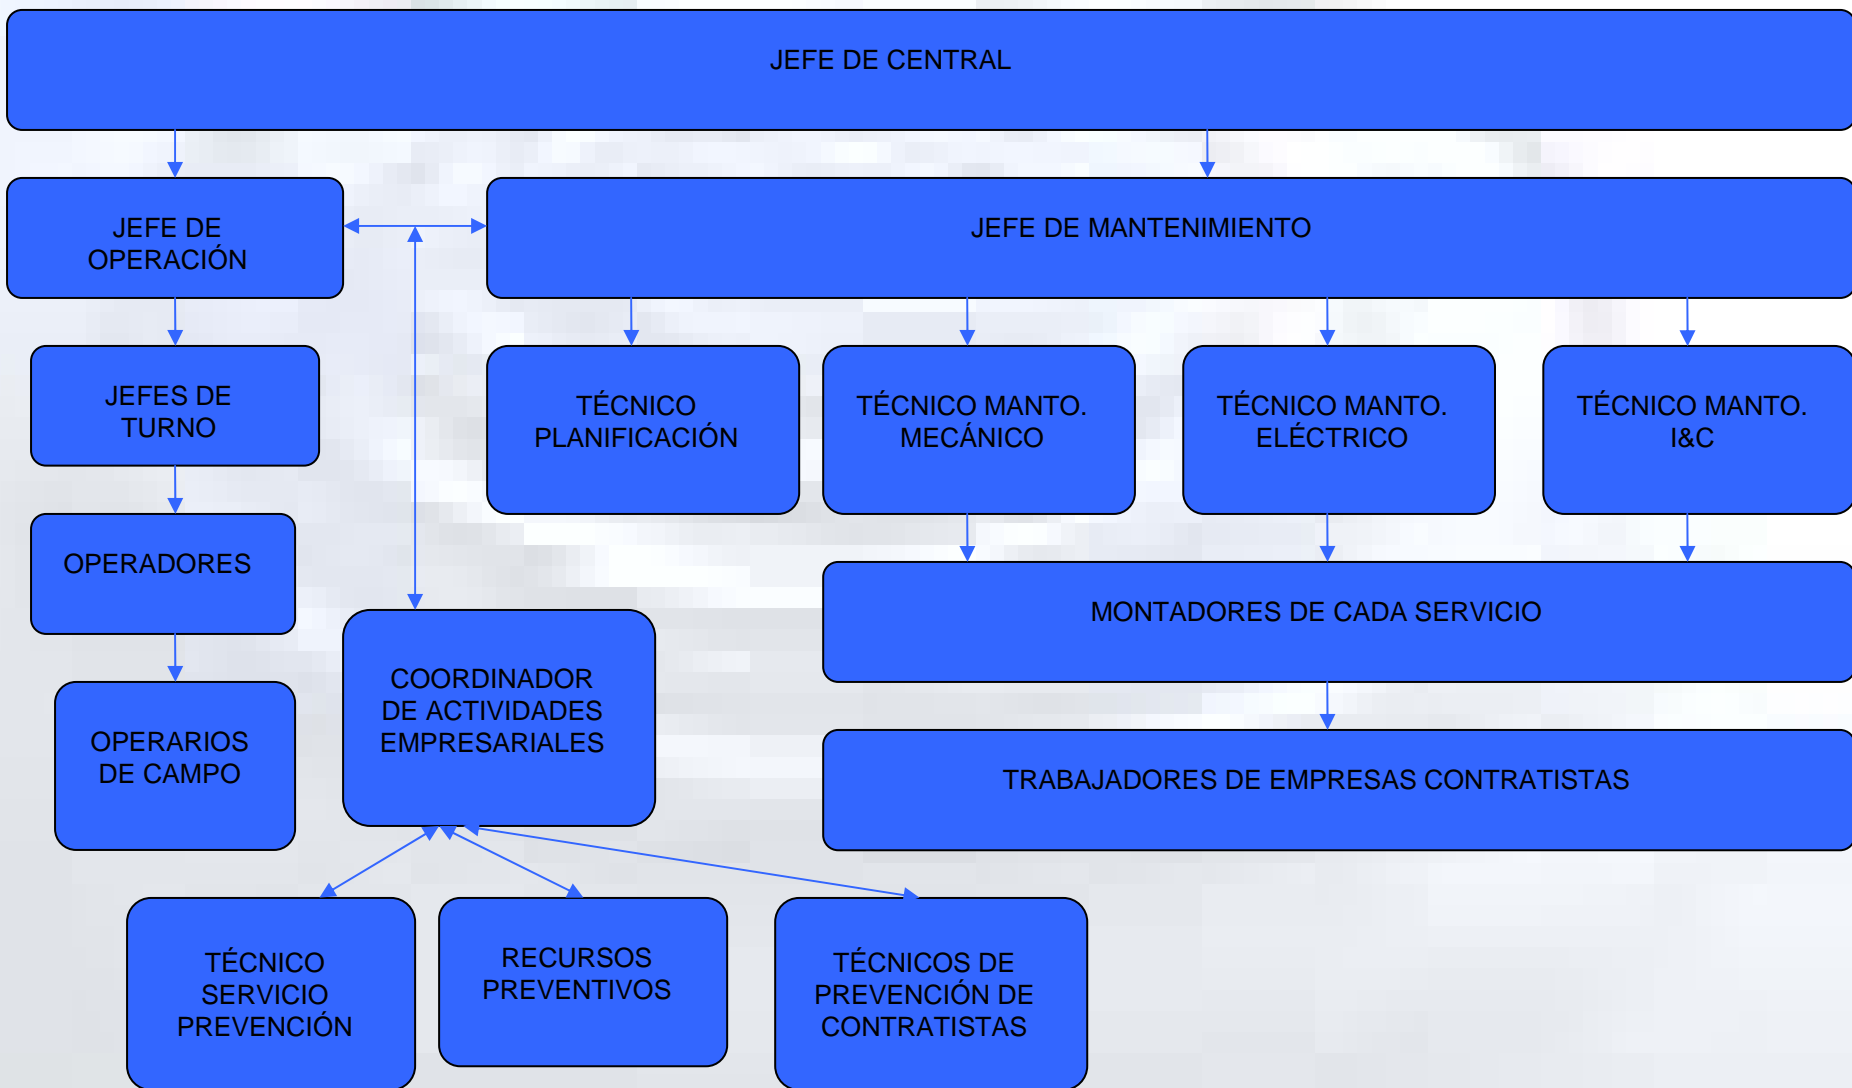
JEFE DE CENTRAL

JEFE DE OPERACIÓN

JEFE DE MANTENIMIENTO

JEFES DE TURNO

TÉCNICO PLANIFICACIÓN

TÉCNICO MANTO. MECÁNICO

TÉCNICO MANTO. ELÉCTRICO

TÉCNICO MANTO. I&C

OPERADORES

MONTADORES DE CADA SERVICIO

COORDINADOR DE ACTIVIDADES EMPRESARIALES

OPERARIOS DE CAMPO

TRABAJADORES DE EMPRESAS CONTRATISTAS

TÉCNICO SERVICIO PREVENCIÓN

RECURSOS PREVENTIVOS

TÉCNICOS DE PREVENCIÓN DE CONTRATISTAS